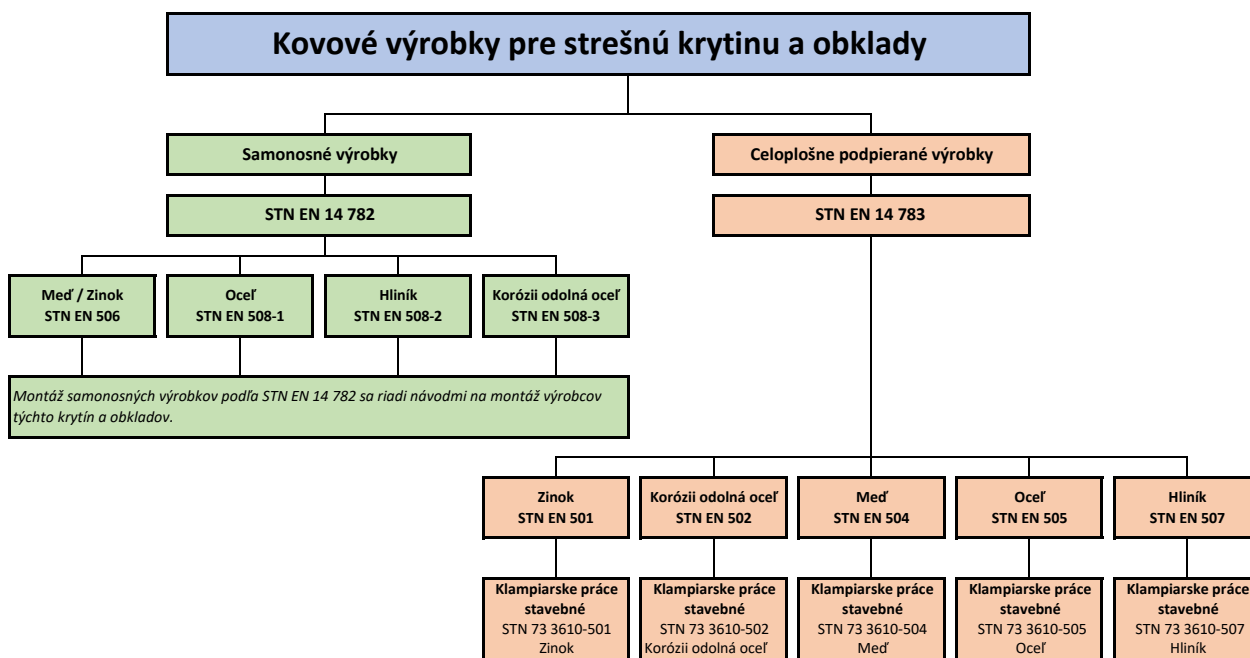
Kovové výrobky pre strešnú krytinu a obklady

Samonosné výrobky

STN EN 14 782

Meď / Zinok
STN EN 506

Oceľ
STN EN 508-1

Hliník
STN EN 508-2

Korózii odolná oceľ
STN EN 508-3

Montáž samonosných výrobkov podľa STN EN 14 782 sa riadi návodmi na montáž výrobcov týchto krytín a obkladov.

Celoplošne podpierané výrobky

STN EN 14 783

Zinok
STN EN 501

Korózii odolná oceľ
STN EN 502

Meď
STN EN 504

Oceľ
STN EN 505

Hliník
STN EN 507

Klampiarske práce stavebné
STN 73 3610-501
Zinok

Klampiarske práce stavebné
STN 73 3610-502
Korózii odolná oceľ

Klampiarske práce stavebné
STN 73 3610-504
Meď

Klampiarske práce stavebné
STN 73 3610-505
Oceľ

Klampiarske práce stavebné
STN 73 3610-507
Hliník